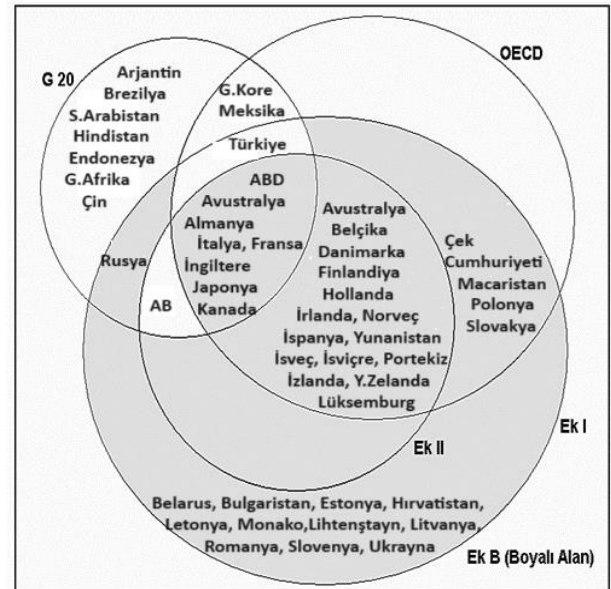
G 20

Arjantin
Brezilya
S.Arabistan
Hindistan
Endonezya
G.Afrika
Çin

G.Kore
Meksika

OECD

Türkiye

ABD
Avustralya
Almanya
İtalya, Fransa
İngiltere
Japonya
Kanada

Rusya

AB

Avustralya
Belçika
Danimarka
Finlandiya
Hollanda
İrlanda, Norveç
İspanya, Yunanistan
İsveç, İsviçre, Portekiz
İzlanda, Y.Zelanda
Lüksemburg

Çek
Cumhuriyeti
Macaristan
Polonya
Slovakya

Ek II

Ek I

Belarus, Bulgaristan, Estonya, Hırvatistan,
Letonya, Monako,Lihtenştayn, Litvanya,
Romanya, Slovenya, Ukrayna

Ek B (Boyalı Alan)